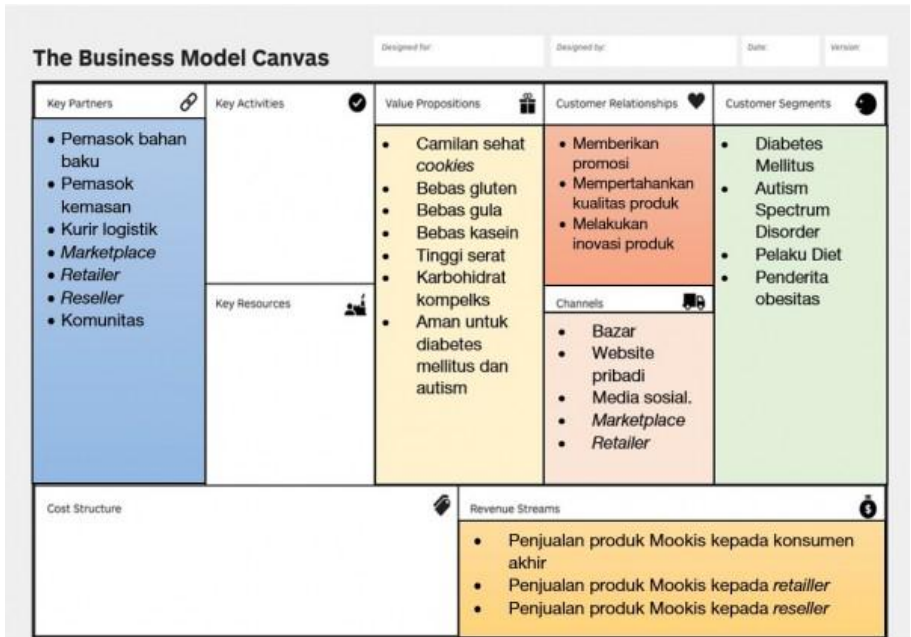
The Business Model Canvas

Designed for:

Designed by:

Date:

Version:

Key Partners

• Pemasok bahan baku
• Pemasok kemasan
• Kurir logistik
• *Marketplace*
• *Retailer*
• *Reseller*
• Komunitas

Key Activities

Key Resources

Value Propositions

• Camilan sehat *cookies*
• Bebas gluten
• Bebas gula
• Bebas kasein
• Tinggi serat
• Karbohidrat kompelks
• Aman untuk diabetes mellitus dan autism

Customer Relationships

• Memberikan promosi
• Mempertahankan kualitas produk
• Melakukan inovasi produk

Channels

• Bazar
• Website pribadi
• Media sosial.
• *Marketplace*
• *Retailer*

Customer Segments

• Diabetes Mellitus
• Autism Spectrum Disorder
• Pelaku Diet
• Penderita obesitas

Cost Structure

Revenue Streams

• Penjualan produk Mookis kepada konsumen akhir
• Penjualan produk Mookis kepada *retailler*
• Penjualan produk Mookis kepada *reseller*